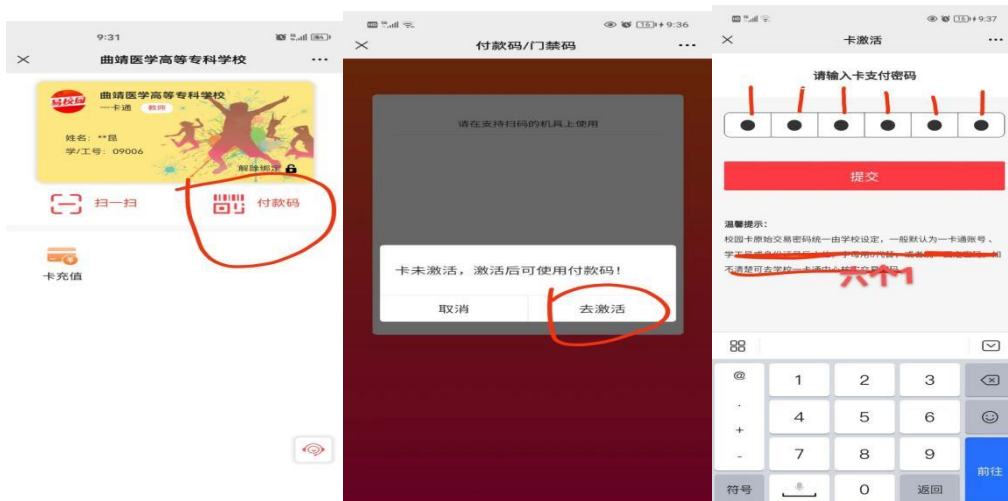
9:31

曲靖医学高等专科学校

易校园

曲靖医学高等专科学校

一卡通 教师

姓名：**昌

学/工号：09006

解除绑定

扫一扫

付款码

卡充值

9:36

付款码/门禁码

请在支持扫码的机具上使用

卡未激活，激活后可使用付款码！

取消

去激活

9:37

卡激活

请输入卡支付密码

提交

温馨提示：

校园卡原始交易密码统一由学校设定，一般默认为一卡通账号、学工号或身份证号后六位，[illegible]，如不清楚可去学校一卡通中心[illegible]

六个1

@

.

+

-

1

2

3

4

5

6

7

8

9

0

符号

返回

前往